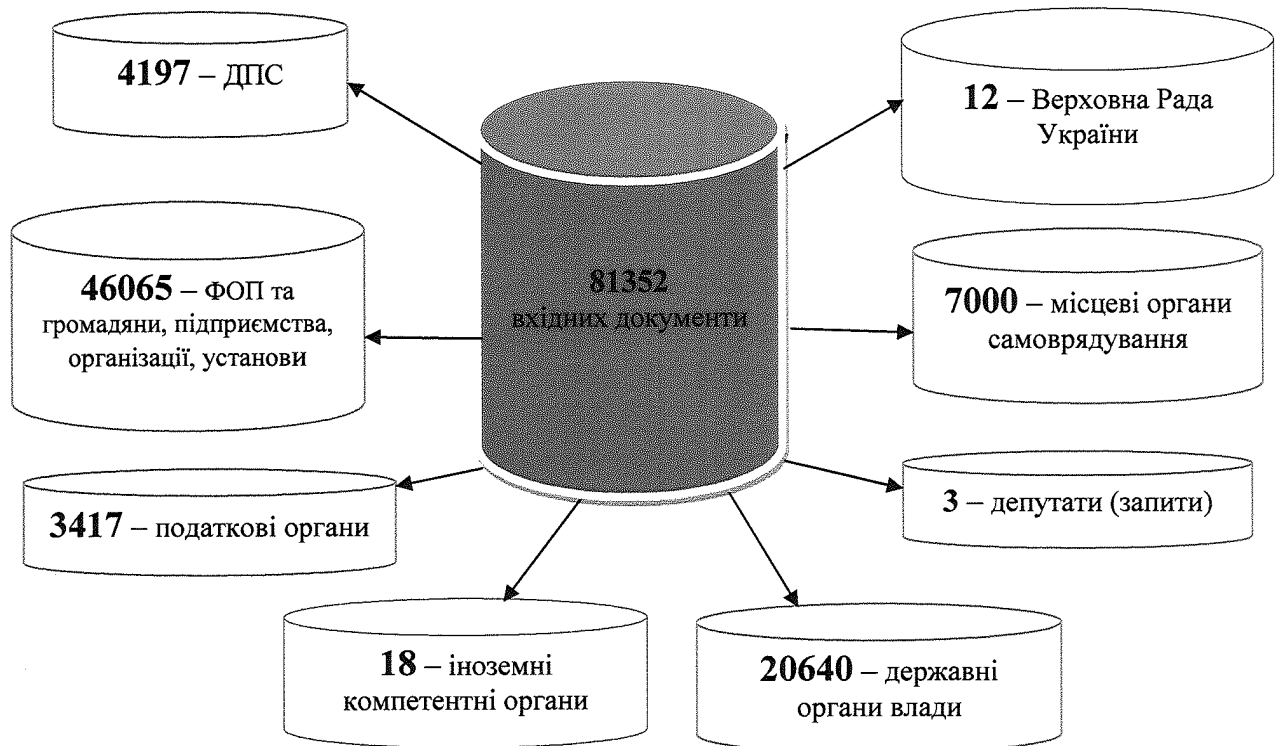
4197 – ДПС

12 – Верховна Рада України

81352 вхідних документи

46065 – ФОП та громадяни, підприємства, організації, установи

7000 – місцеві органи самоврядування

3417 – податкові органи

3 – депутати (запити)

18 – іноземні компетентні органи

20640 – державні органи влади